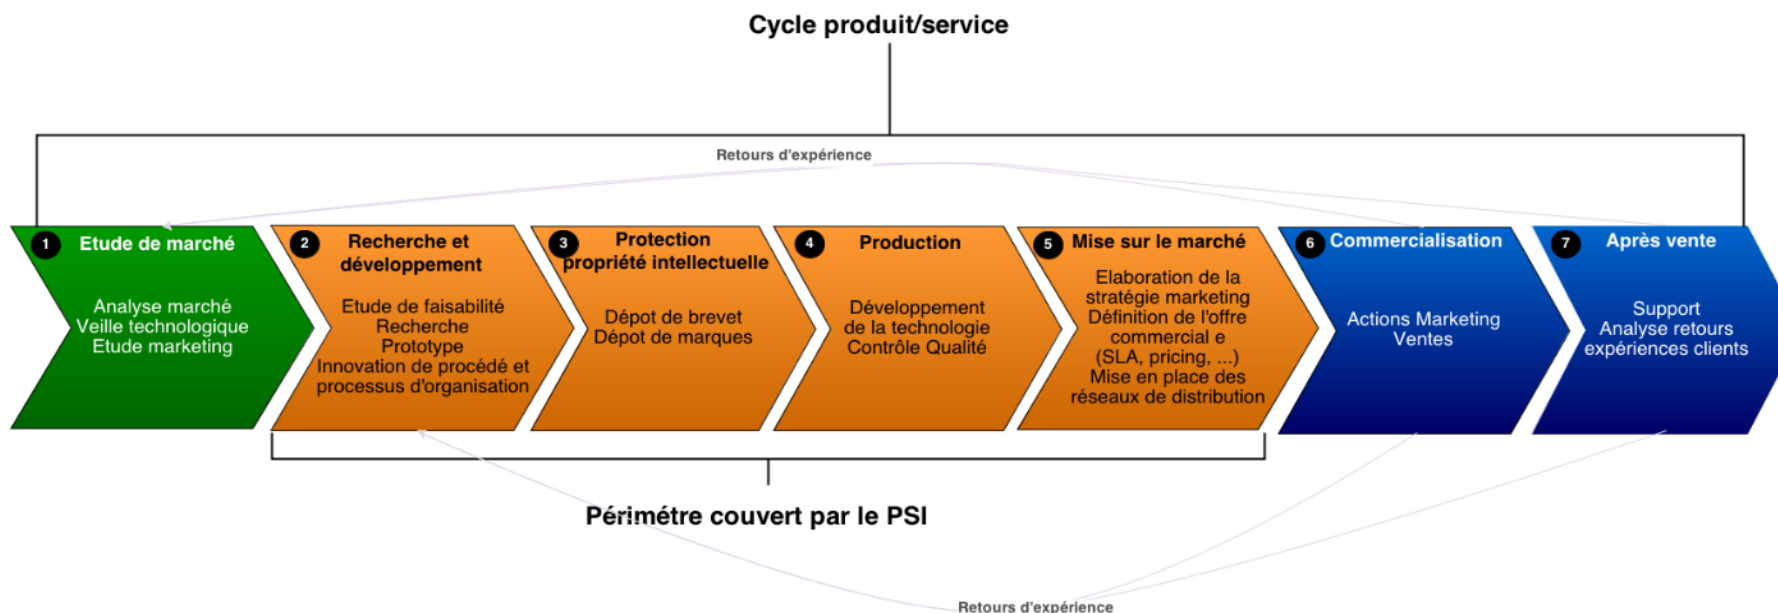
Cycle produit/service

Retours d'expérience

1 Etude de marché

Analyse marché
Veille technologique
Etude marketing

2 Recherche et développement

Etude de faisabilité
Recherche
Prototype
Innovation de procédé et processus d'organisation

3 Protection propriété intellectuelle

Dépot de brevet
Dépot de marques

4 Production

Développement de la technologie
Contrôle Qualité

5 Mise sur le marché

Elaboration de la stratégie marketing
Définition de l'offre commercial e (SLA, pricing, ...)
Mise en place des réseaux de distribution

6 Commercialisation

Actions Marketing
Ventes

7 Après vente

Support
Analyse retours expériences clients

Périmétre couvert par le PSI

Retours d'expérience